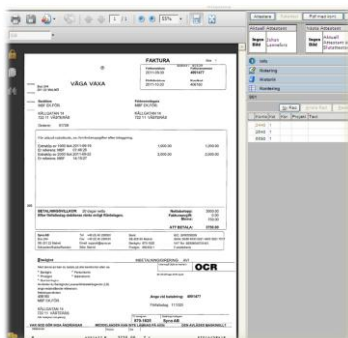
1 / 1

FAKTURA

VÄGA VÄXA

2011-09-30

2011-10-30

KÄLLGATAN 19

KÄLLGATAN 19

1.000,00

1.000,00

1.000,00

1.000,00

BETALNINGSVILLKOR

ATT BETALA

2.700,00

OCR

Avsändare

Bilaga

Info

Kontering

Historik

Kontering

Ingen Bild

Ingen Bild